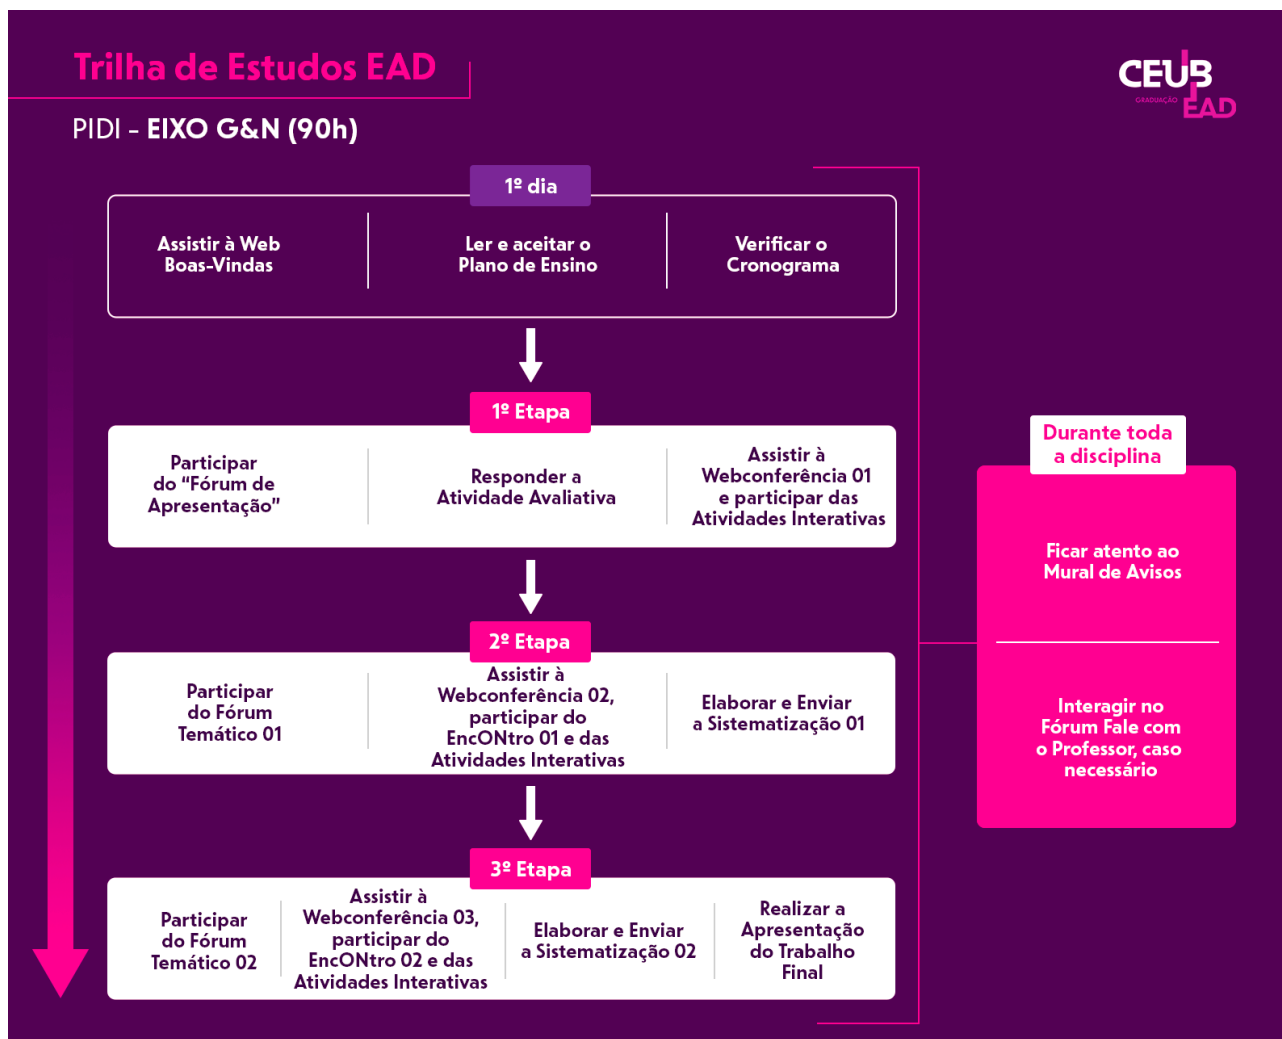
Trilha de Estudos EAD

PIDI - EIXO G&N (90h)

CEUB GRADUAÇÃO EAD

1º dia

Assistir à Web Boas-Vindas

Ler e aceitar o Plano de Ensino

Verificar o Cronograma

1º Etapa

Participar do "Fórum de Apresentação"

Responder a Atividade Avaliativa

Assistir à Webconferência 01 e participar das Atividades Interativas

2º Etapa

Participar do Fórum Temático 01

Assistir à Webconferência 02, participar do EncONtro 01 e das Atividades Interativas

Elaborar e Enviar a Sistematização 01

3º Etapa

Participar do Fórum Temático 02

Assistir à Webconferência 03, participar do EncONtro 02 e das Atividades Interativas

Elaborar e Enviar a Sistematização 02

Realizar a Apresentação do Trabalho Final

Durante toda a disciplina

Ficar atento ao Mural de Avisos

Interagir no Fórum Fale com o Professor, caso necessário